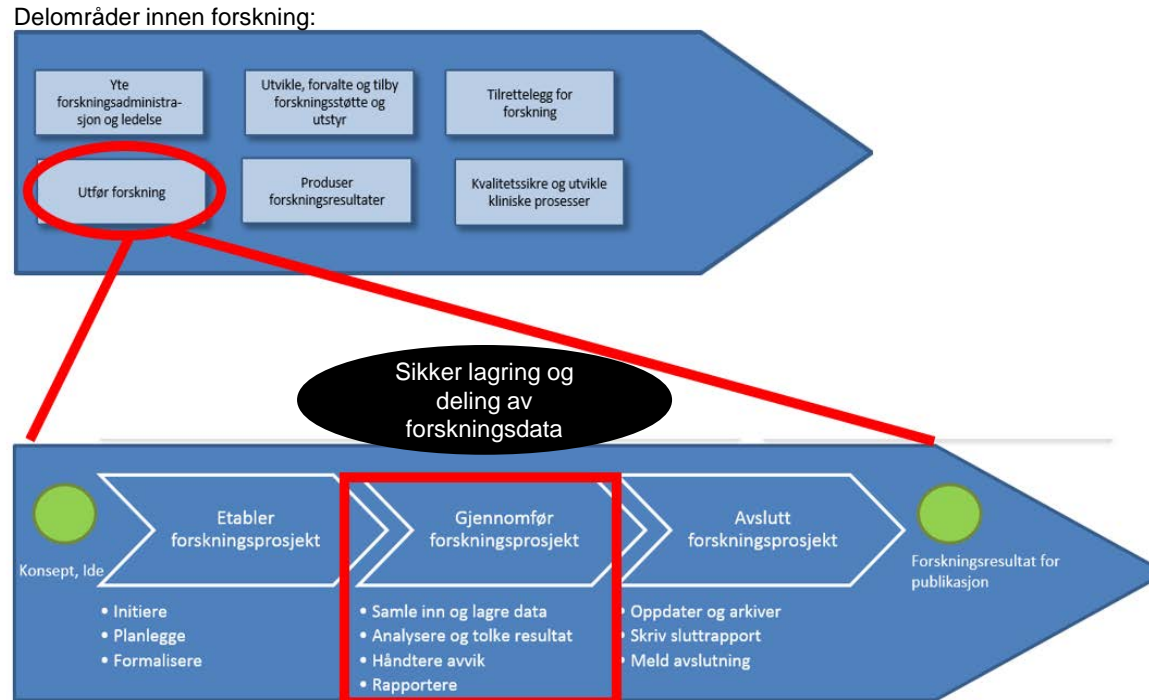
Delområder innen forskning:

Yte forskningsadministrasjon og ledelse

Utvikle, forvalte og tilby forskningsstøtte og utstyr

Tilrettelegg for forskning

Utfør forskning

Produser forskningsresultater

Kvalitetssikre og utvikle kliniske prosesser

Sikker lagring og deling av forskningsdata

Konsept, Ide

Etabler forskningsprosjekt

Gjennomfør forskningsprosjekt

Avslutt forskningsprosjekt

Forskningsresultat for publikasjon

• Initiere
• Planlegge
• Formalisere

• Samle inn og lagre data
• Analysere og tolke resultat
• Håndtere avvik
• Rapportere

• Oppdater og arkiver
• Skriv sluttrapport
• Meld avslutning